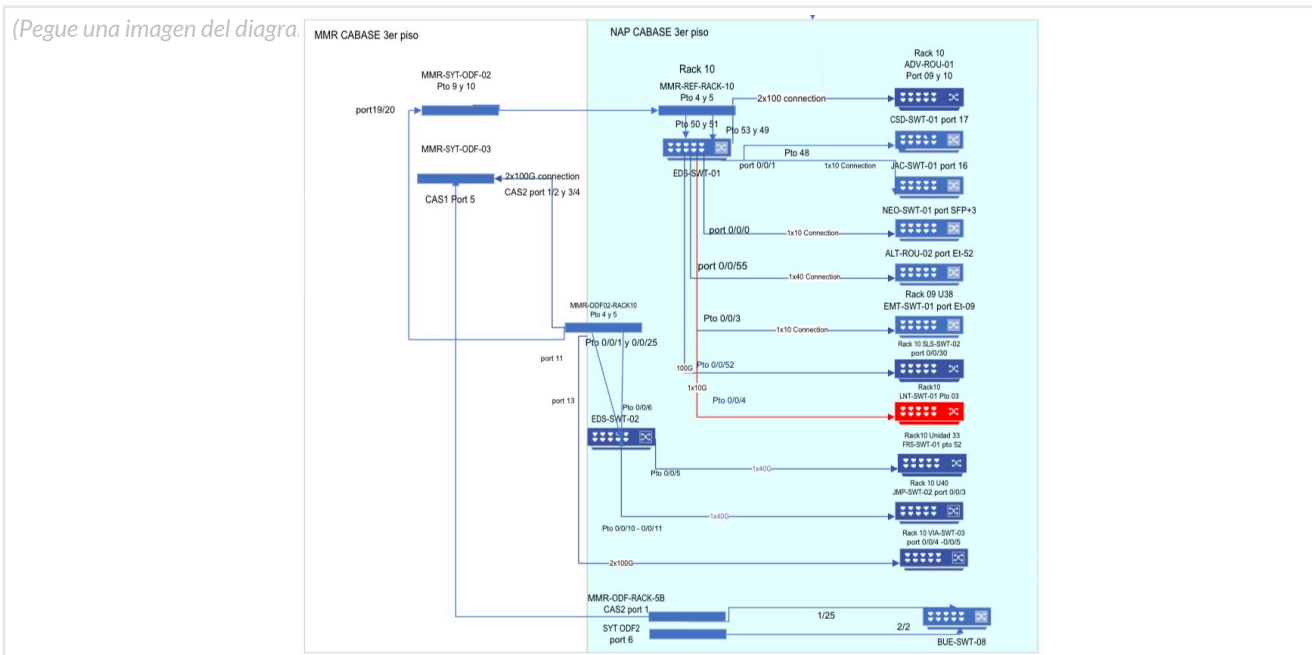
(Pegue una imagen del diagra

MMR CABASE 3er piso

NAP CABASE 3er piso

MMR-SYT-ODF-02
Pto 9 y 10

port19/20

MMR-SYT-ODF-03

2x100G connection
CAS2 port 1/2 y 3/4

CAS1 Port 5

Rack 10
MMR-REF-RACK-10
Pto 4 y 5

Pto 50 y 51

Pto 53 y 49

EDS-SWT-01

2x100 connection

Rack 10
ADV-ROU-01
Port 09 y 10

CSD-SWT-01 port 17

Pto 48

port 0/0/1

1x10 Connection

JAC-SWT-01 port 16

NEO-SWT-01 port SFP+3

port 0/0/0

1x10 Connection

ALT-ROU-02 port Et-52

port 0/0/55

1x40 Connection

Rack 09 U38
EMT-SWT-01 port Et-09

Pto 0/0/3

1x10 Connection

Rack 10 SLS-SWT-02
port 0/0/30

MMR-ODF02-RACK10
Pto 4 y 5

Pto 0/0/1 y 0/0/25

port 11

100G

Pto 0/0/52

Rack10
LNT-SWT-01 Pto 03

1x10G

Pto 0/0/4

port 13

Pto 0/0/6

EDS-SWT-02

Rack10 Unidad 33
FRS-SWT-01 pto 52

Pto 0/0/5

1x40G

Rack 10 U40
JMP-SWT-02 port 0/0/3

1x40G

Pto 0/0/10 - 0/0/11

Rack 10 VIA-SWT-03
port 0/0/4 -0/0/5

2x100G

MMR-ODF-RACK-5B
CAS2 port 1

1/25

SYT ODF2
port 6

2/2

BUE-SWT-08